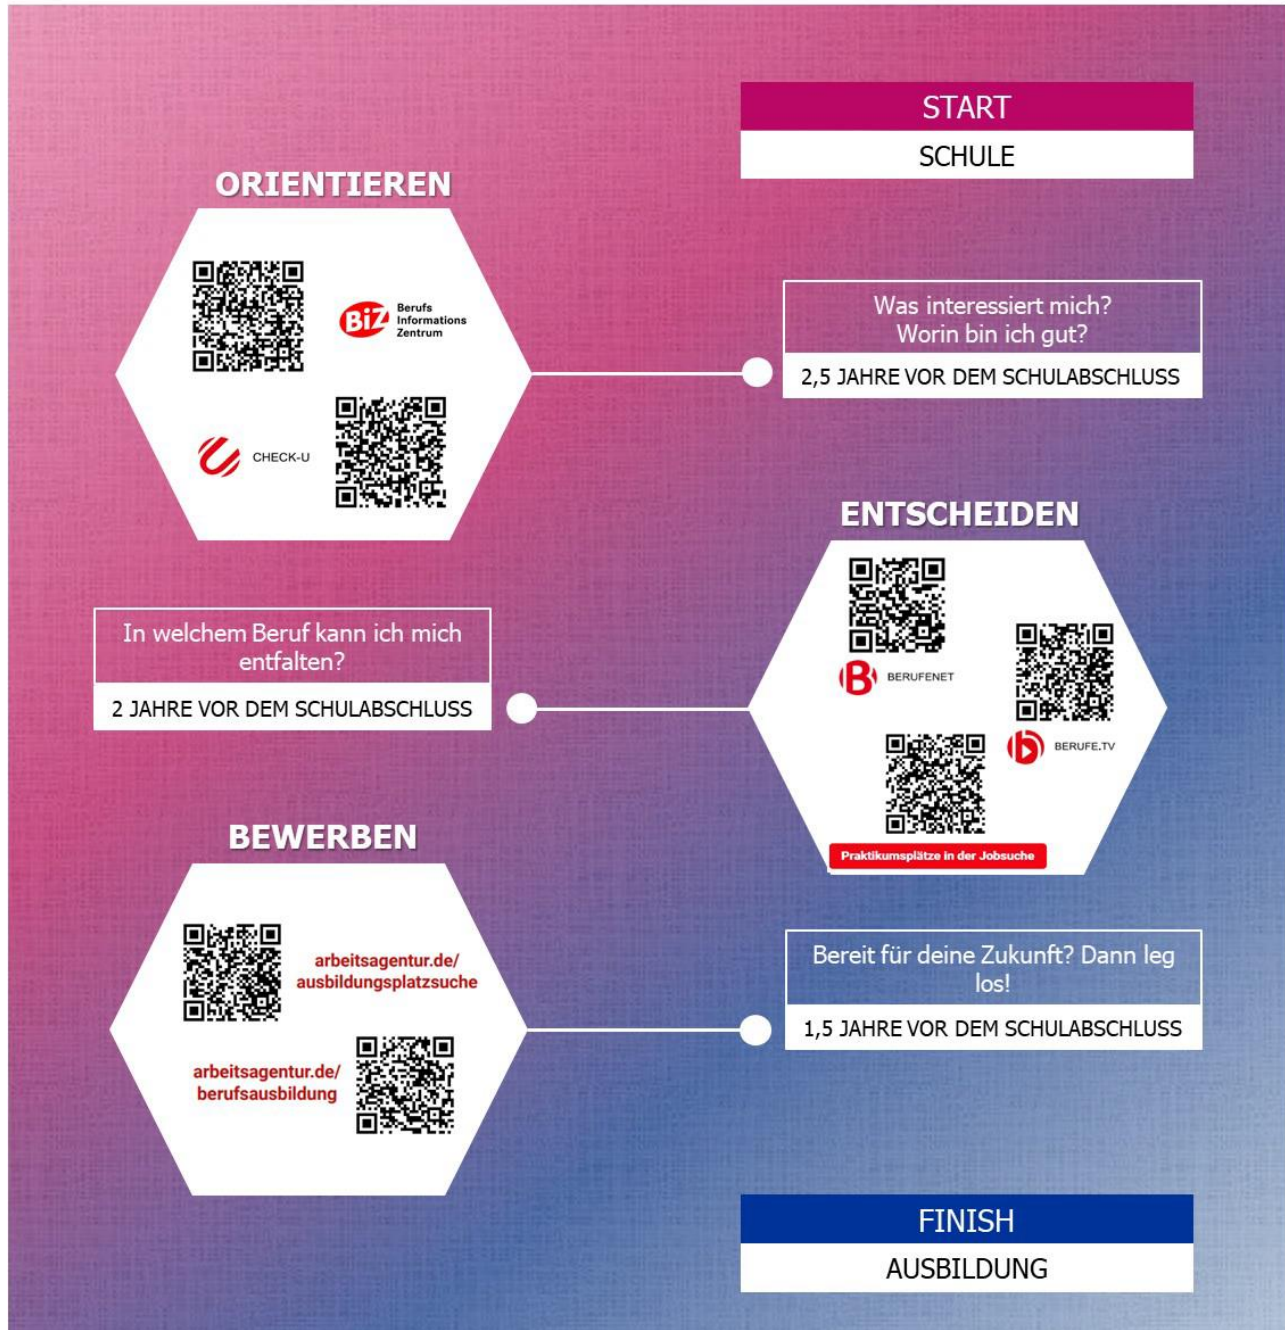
START
SCHULE

ORIENTIEREN

BiZ Berufs Informations Zentrum

CHECK-U

Was interessiert mich? Worin bin ich gut?
2,5 JAHRE VOR DEM SCHULABSCHLUSS

ENTSCHEIDEN

BERUFENET

BERUFE.TV

Praktikumsplätze in der Jobsuche

In welchem Beruf kann ich mich entfalten?
2 JAHRE VOR DEM SCHULABSCHLUSS

BEWERBEN

arbeitsagentur.de/ ausbildungsplatzsuche

arbeitsagentur.de/ berufsausbildung

Bereit für deine Zukunft? Dann leg los!
1,5 JAHRE VOR DEM SCHULABSCHLUSS

FINISH
AUSBILDUNG